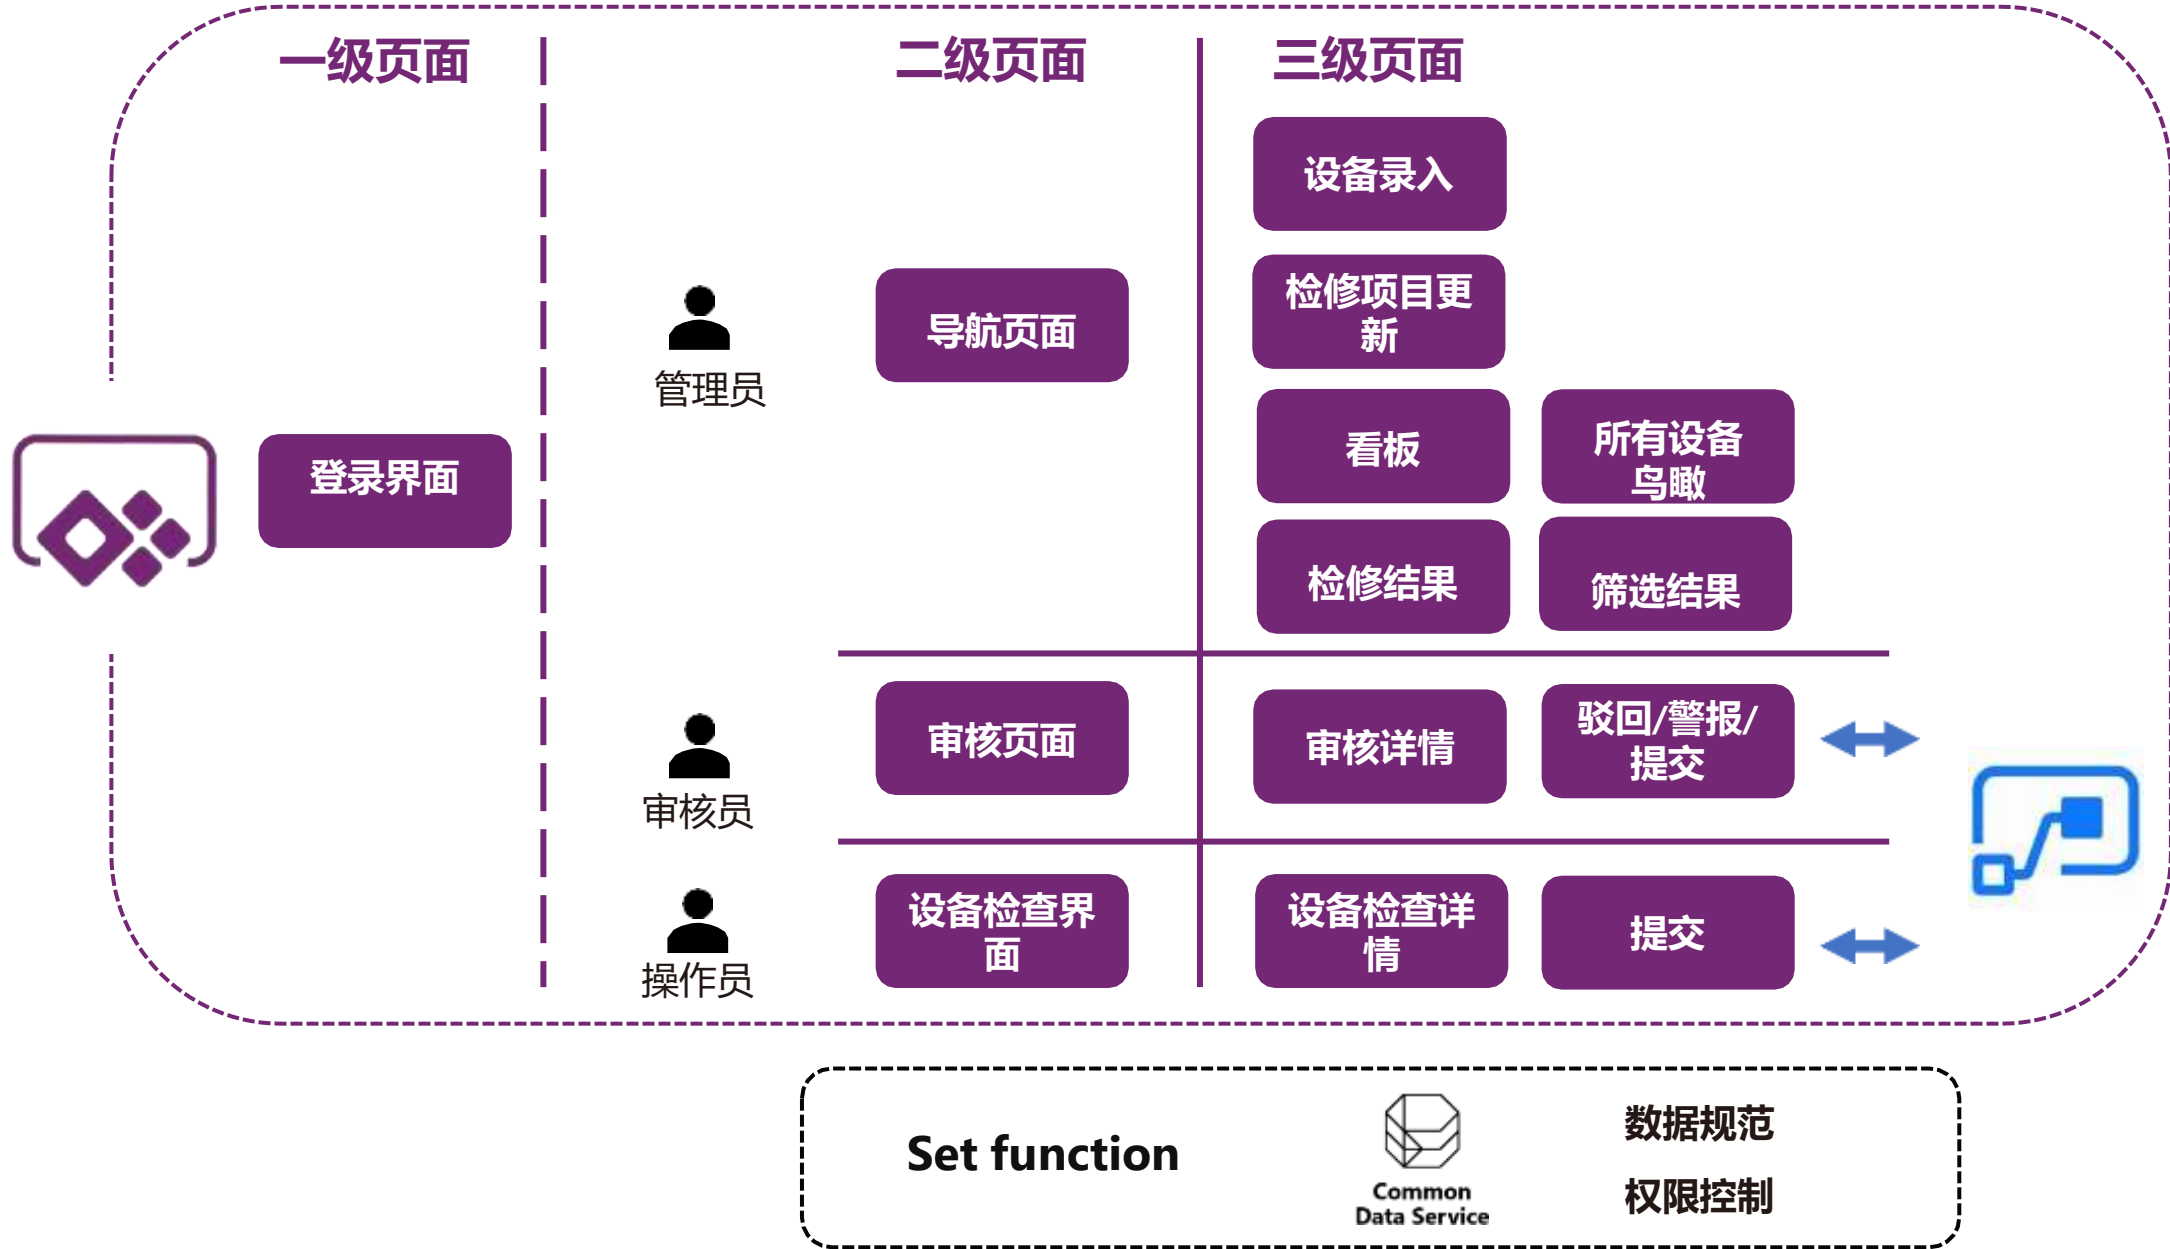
一级页面

二级页面

三级页面

登录界面

管理员

导航页面

设备录入

检修项目更新

看板

所有设备鸟瞰

检修结果

筛选结果

审核员

审核页面

审核详情

驳回/警报/提交

操作员

设备检查界面

设备检查详情

提交

Set function

Common Data Service

数据规范

权限控制